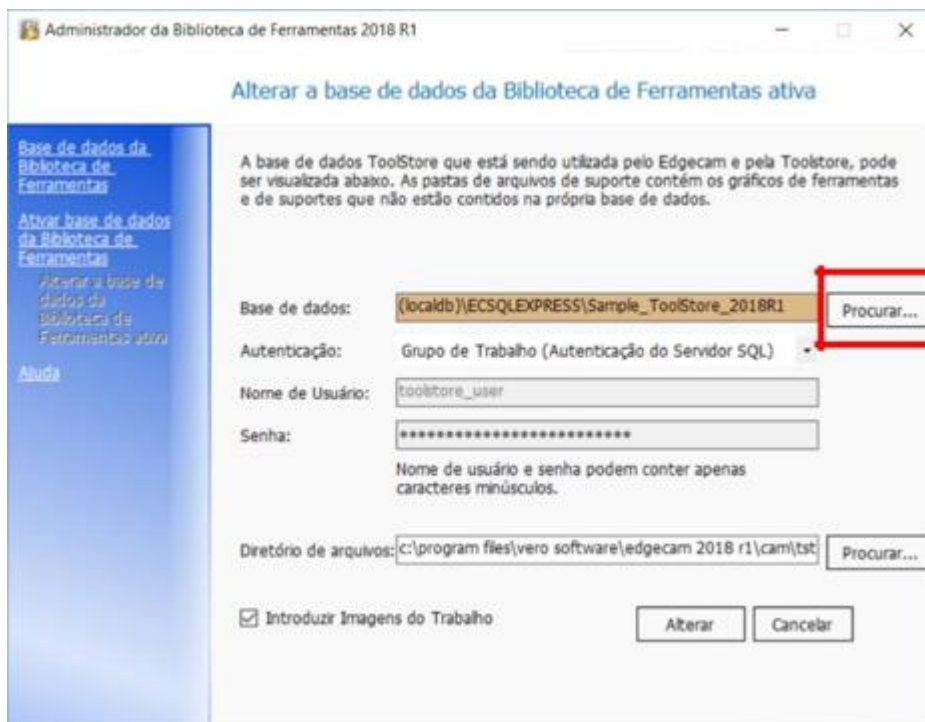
Administrador da Biblioteca de Ferramentas 2018 R1

Alterar a base de dados da Biblioteca de Ferramentas ativa

Base de dados da Biblioteca de Ferramentas

Ativar base de dados da Biblioteca de Ferramentas

Alterar a base de dados da Biblioteca de Ferramentas ativa

Ajuda

A base de dados ToolStore que está sendo utilizada pelo Edgecam e pela Toolstore, pode ser visualizada abaixo. As pastas de arquivos de suporte contém os gráficos de ferramentas e de suportes que não estão contidos na própria base de dados.

Base de dados: (localdb)\ECSQLEXPRESS\Sample_ToolStore_2018R1 Procurar...

Autenticação: Grupo de Trabalho (Autenticação do Servidor SQL)

Nome de Usuário: toolstore_user

Senha: ***************************

Nome de usuário e senha podem conter apenas caracteres minúsculos.

Diretório de arquivos: c:\program files\vero software\edgecam 2018 r1\cam\tst Procurar...

Introduzir Imagens do Trabalho

Alterar Cancelar